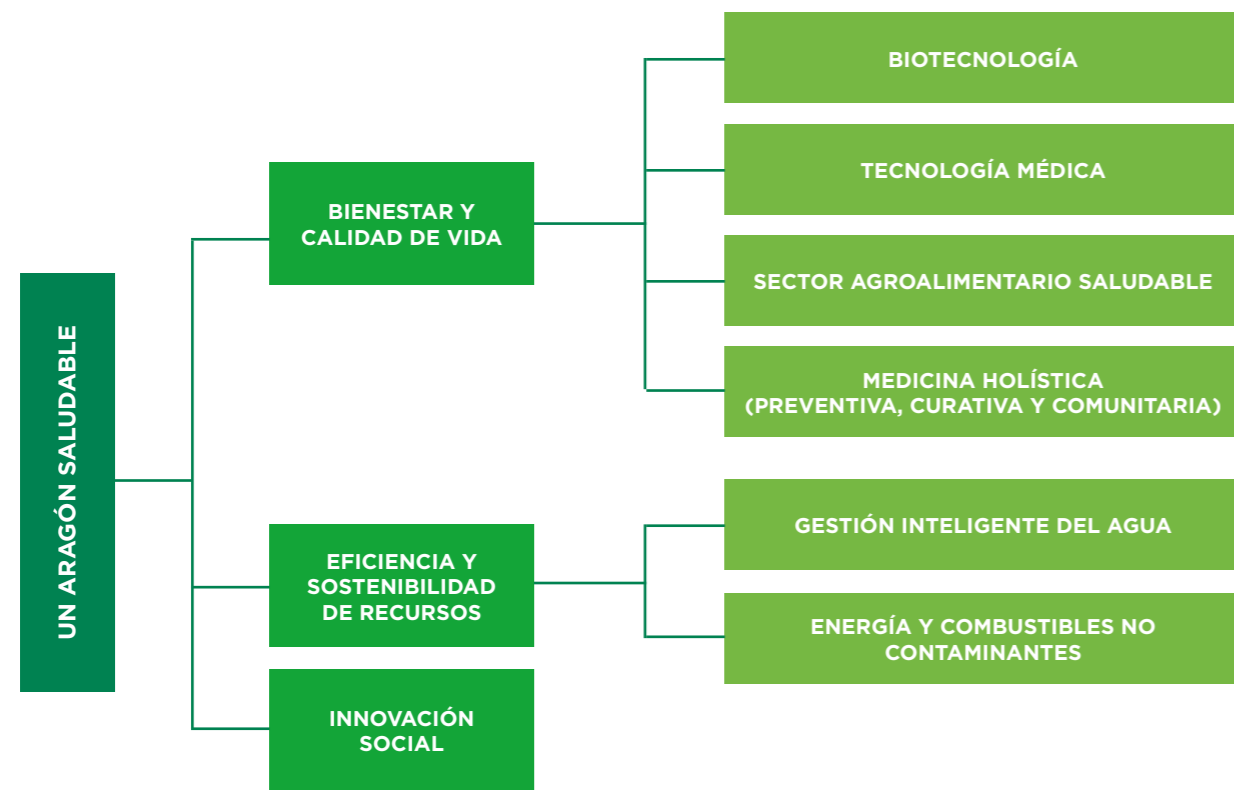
UN ARAGÓN SALUDABLE

BIENESTAR Y CALIDAD DE VIDA

BIOTECNOLOGÍA

TECNOLOGÍA MÉDICA

SECTOR AGROALIMENTARIO SALUDABLE

MEDICINA HOLÍSTICA (PREVENTIVA, CURATIVA Y COMUNITARIA)

EFICIENCIA Y SOSTENIBILIDAD DE RECURSOS

GESTIÓN INTELIGENTE DEL AGUA

ENERGÍA Y COMBUSTIBLES NO CONTAMINANTES

INNOVACIÓN SOCIAL